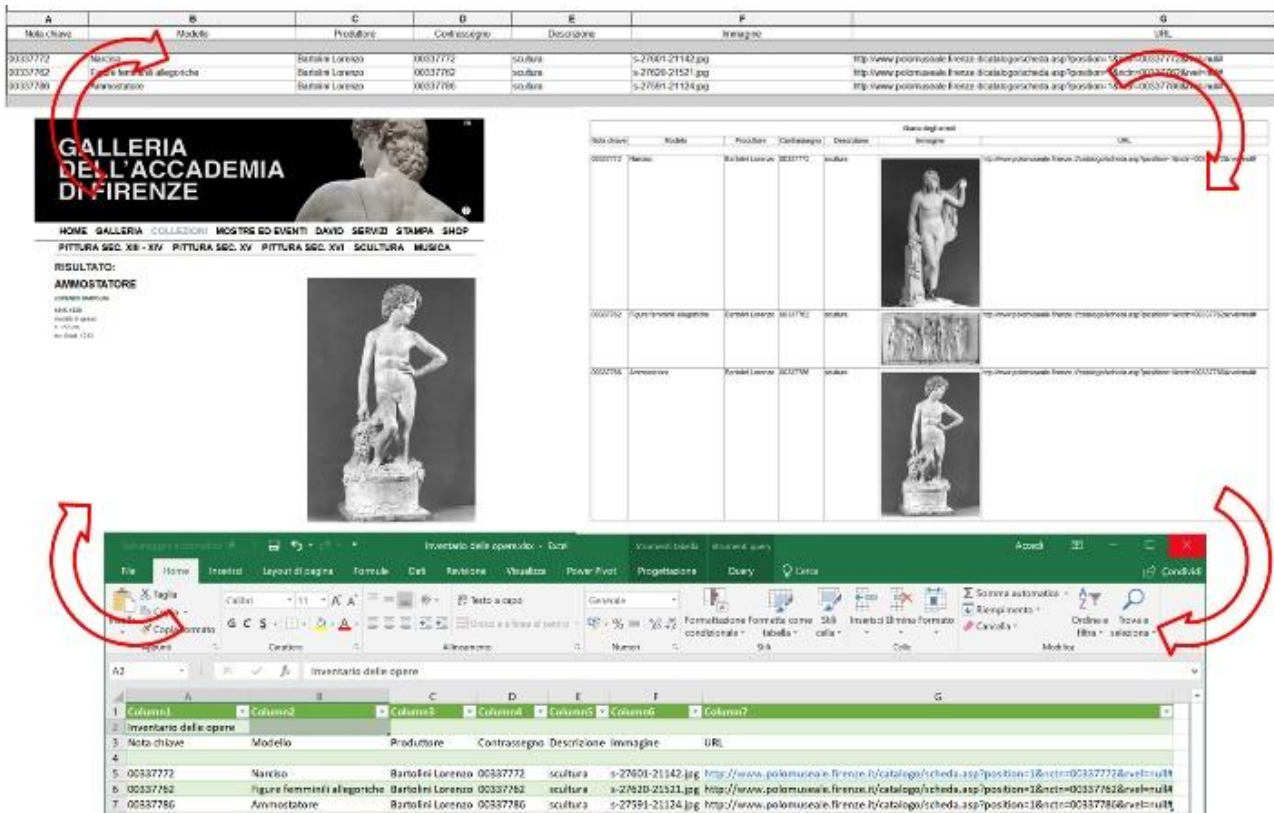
| A | B | C | D | E | F | G |
|---|---|---|---|---|---|---|
| Nota chiave | Modello | Produttore | Contrassegno | Descrizione | Immagine | URL |
| 00337772 | Narciso | Bartolini Lorenzo | 00337772 | scultura | s-27601-21142.jpg | http://www.polomuseale.firenze.it/catalogo/scheda.asp?position=1&nctr=00337772&rvel=null |
| 00337762 | Figure femminili allegoriche | Bartolini Lorenzo | 00337762 | scultura | s-27620-21521.jpg | http://www.polomuseale.firenze.it/catalogo/scheda.asp?position=1&nctr=00337762&rvel=null |
| 00337786 | Ammostatore | Bartolini Lorenzo | 00337786 | scultura | s-27591-21124.jpg | http://www.polomuseale.firenze.it/catalogo/scheda.asp?position=1&nctr=00337786&rvel=null |

GALLERIA DELL'ACCADEMIA DI FIRENZE

HOME GALLERIA COLLEZIONI MOSTRE ED EVENTI DAVID SERVIZI STAMPA SHOP
PITTURA SEC. XIII - XIV PITTURA SEC. XV PITTURA SEC. XVI SCULTURA MUSICA

RISULTATO:
AMMOSTATORE
LORENZO BARTOLINI
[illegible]

Elenco degli errori

| Nota chiave | Modello | Produttore | Contrassegno | Descrizione | Immagine | URL |
|---|---|---|---|---|---|---|
| 00337772 | Narciso | Bartolini Lorenzo | 00337772 | scultura | | http://www.polomuseale.firenze.it/catalogo/scheda.asp?position=1&nctr=00337772&rvel=null |
| 00337762 | Figure femminili allegoriche | Bartolini Lorenzo | 00337762 | scultura | | http://www.polomuseale.firenze.it/catalogo/scheda.asp?position=1&nctr=00337762&rvel=null |
| 00337786 | Ammostatore | Bartolini Lorenzo | 00337786 | scultura | | http://www.polomuseale.firenze.it/catalogo/scheda.asp?position=1&nctr=00337786&rvel=null |

Salvataggio automatico Inventario delle opere.xlsx - Excel Strumenti tabella Strumenti query Accedi
File Home Inserisci Layout di pagina Formule Dati Revisione Visualizza Power Pivot Progettazione Query Cerca Condividi
Taglia Copia Copia formato Appunti Calibri 11 G C S Carattere Testo a capo Unisci e allinea al centro Allineamento Generale Numeri Formattazione condizionale Formatta come tabella Stili cella Stili Inserisci Elimina Formato Celle Somma automatica Riempimento Cancella Ordina e filtra Trova e seleziona Modifica

A2 Inventario delle opere

| | A | B | C | D | E | F | G |
|---|---|---|---|---|---|---|---|
| 1 | Column1 | Column2 | Column3 | Column4 | Column5 | Column6 | Column7 |
| 2 | Inventario delle opere | | | | | | |
| 3 | Nota chiave | Modello | Produttore | Contrassegno | Descrizione | Immagine | URL |
| 4 | | | | | | | |
| 5 | 00337772 | Narciso | Bartolini Lorenzo | 00337772 | scultura | s-27601-21142.jpg | http://www.polomuseale.firenze.it/catalogo/scheda.asp?position=1&nctr=00337772&rvel=null |
| 6 | 00337762 | Figure femminili allegoriche | Bartolini Lorenzo | 00337762 | scultura | s-27620-21521.jpg | http://www.polomuseale.firenze.it/catalogo/scheda.asp?position=1&nctr=00337762&rvel=null |
| 7 | 00337786 | Ammostatore | Bartolini Lorenzo | 00337786 | scultura | s-27591-21124.jpg | http://www.polomuseale.firenze.it/catalogo/scheda.asp?position=1&nctr=00337786&rvel=null |